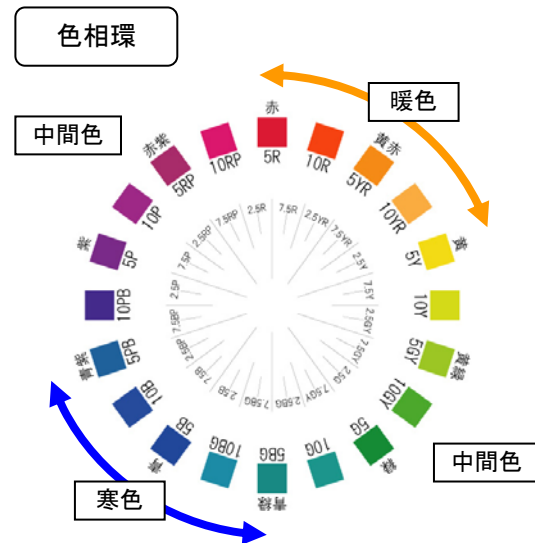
色相環

暖色

中間色

赤
5R
10RP
赤紫
5RP
10P
紫
5P
10PB
青紫
5PB
10B
5B
青
10BG
5BG
青緑
10G
5G
緑
10GY
5GY
黄緑
10Y
5Y
黄
10YR
5YR
黄赤
10R

2.5R
7.5R
2.5YR
7.5YR
2.5Y
7.5Y
2.5GY
7.5GY
2.5G
7.5G
2.5BG
7.5BG
2.5B
7.5B
2.5PB
7.5PB
2.5P
7.5P
2.5RP
7.5RP

中間色

寒色